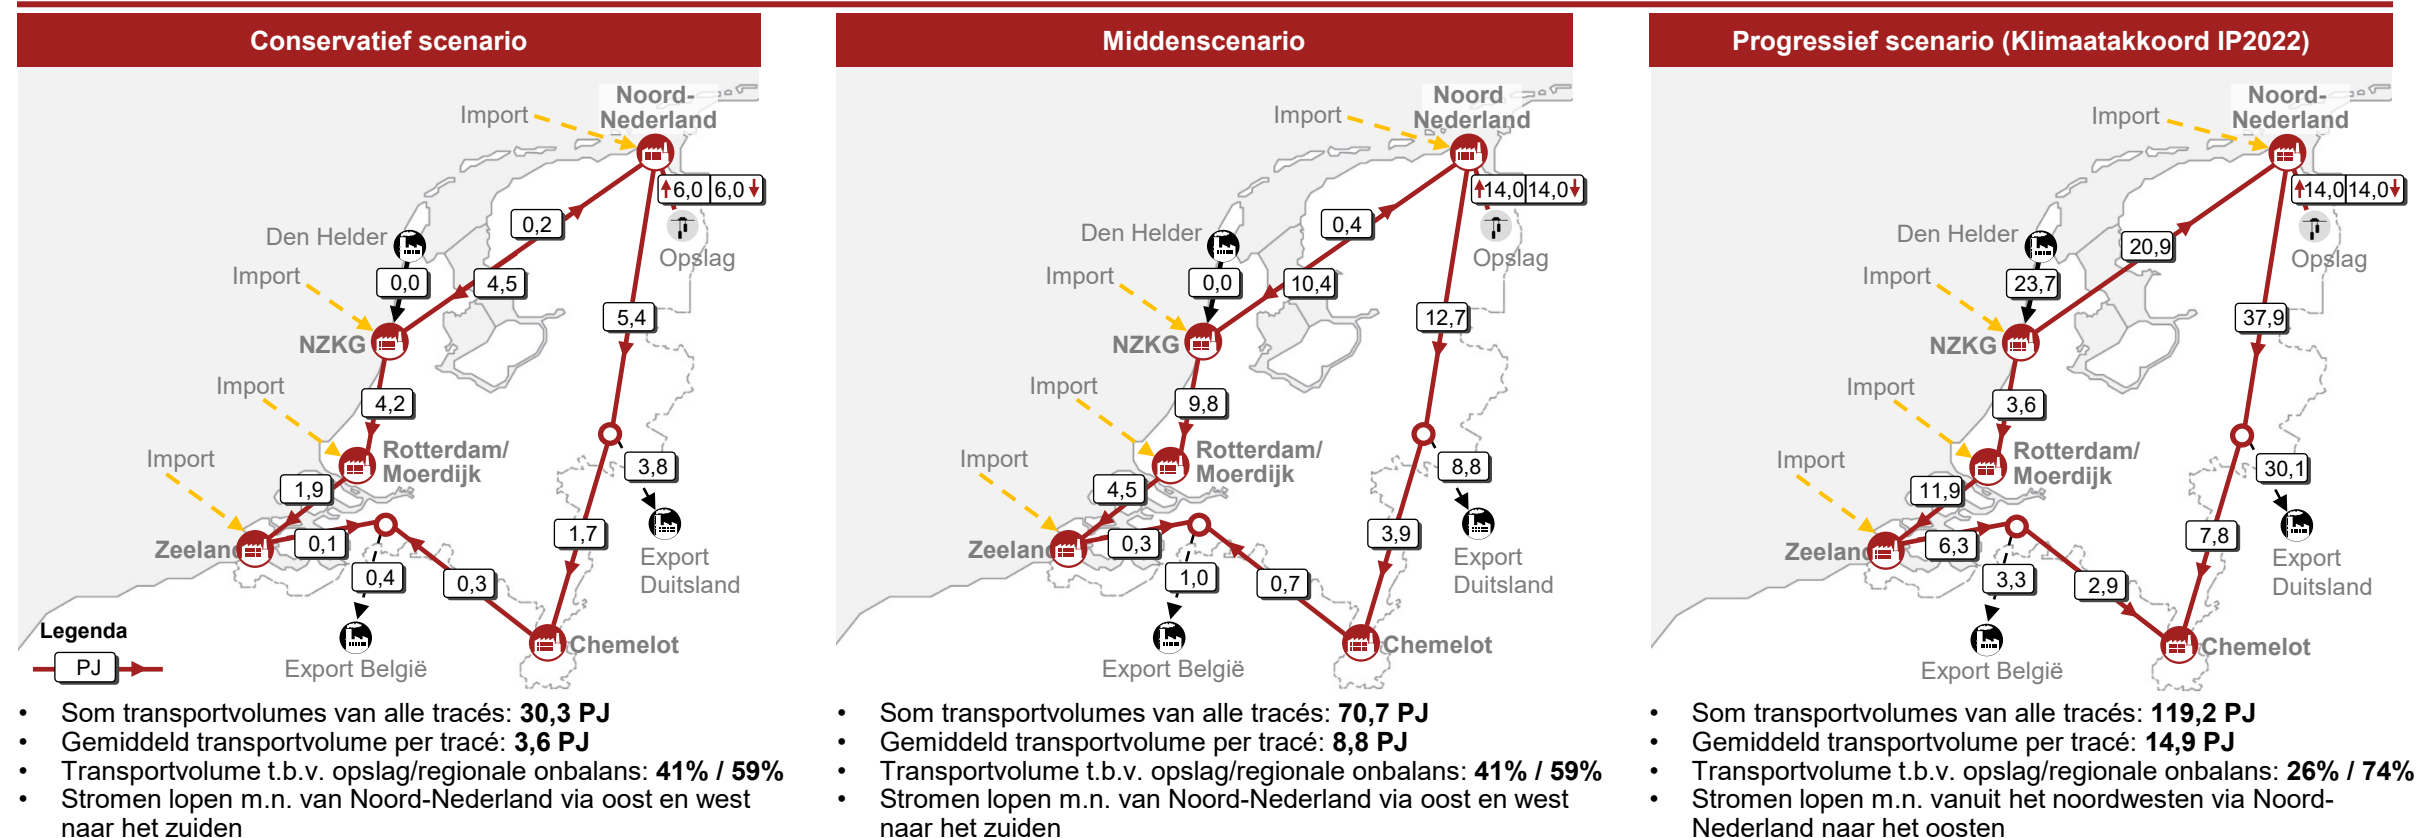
Conservatief scenario

Import
Noord-Nederland
6,0 6,0
Opslag
0,2
Den Helder
Import
0,0
4,5
5,4
NZKG
Import
4,2
Rotterdam/ Moerdijk
3,8
Import
1,9
Export Duitsland
Zeeland
0,1
0,4
0,3
1,7
Export België
Chemelot
Legenda
PJ

- Som transportvolumes van alle tracés: **30,3 PJ**
- Gemiddeld transportvolume per tracé: **3,6 PJ**
- Transportvolume t.b.v. opslag/regionale onbalans: **41% / 59%**
- Stromen lopen m.n. van Noord-Nederland via oost en west naar het zuiden

Middenscenario

Import
Noord Nederland
14,0 14,0
Opslag
0,4
Den Helder
Import
0,0
10,4
12,7
NZKG
Import
9,8
Rotterdam/ Moerdijk
8,8
Import
4,5
Export Duitsland
Zeeland
0,3
1,0
0,7
3,9
Export België
Chemelot

- Som transportvolumes van alle tracés: **70,7 PJ**
- Gemiddeld transportvolume per tracé: **8,8 PJ**
- Transportvolume t.b.v. opslag/regionale onbalans: **41% / 59%**
- Stromen lopen m.n. van Noord-Nederland via oost en west naar het zuiden

Progressief scenario (Klimaatakkoord IP2022)

Import
Noord-Nederland
14,0 14,0
Opslag
20,9
Den Helder
Import
23,7
37,9
NZKG
Import
3,6
Rotterdam/ Moerdijk
30,1
Import
11,9
Export Duitsland
Zeeland
6,3
3,3
2,9
7,8
Export België
Chemelot

- Som transportvolumes van alle tracés: **119,2 PJ**
- Gemiddeld transportvolume per tracé: **14,9 PJ**
- Transportvolume t.b.v. opslag/regionale onbalans: **26% / 74%**
- Stromen lopen m.n. vanuit het noordwesten via Noord-Nederland naar het oosten